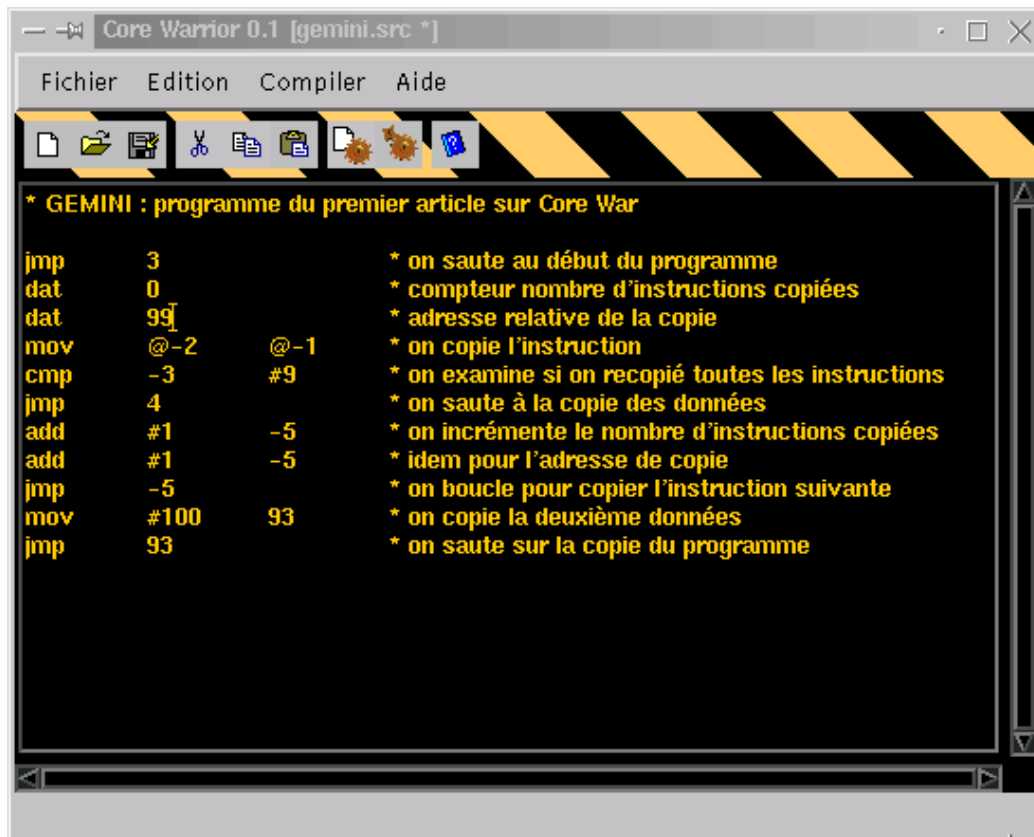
Core Warrior 0.1 [gemini.src *]

Fichier Edition Compiler Aide

* GEMINI : programme du premier article sur Core War

| | | | |
|---|---|---|---|
| jmp | 3 | | * on saute au début du programme |
| dat | 0 | | * compteur nombre d'instructions copiées |
| dat | 99 | | * adresse relative de la copie |
| mov | @-2 | @-1 | * on copie l'instruction |
| cmp | -3 | #9 | * on examine si on recopié toutes les instructions |
| jmp | 4 | | * on saute à la copie des données |
| add | #1 | -5 | * on incrémente le nombre d'instructions copiées |
| add | #1 | -5 | * idem pour l'adresse de copie |
| jmp | -5 | | * on boucle pour copier l'instruction suivante |
| mov | #100 | 93 | * on copie la deuxième données |
| jmp | 93 | | * on saute sur la copie du programme |